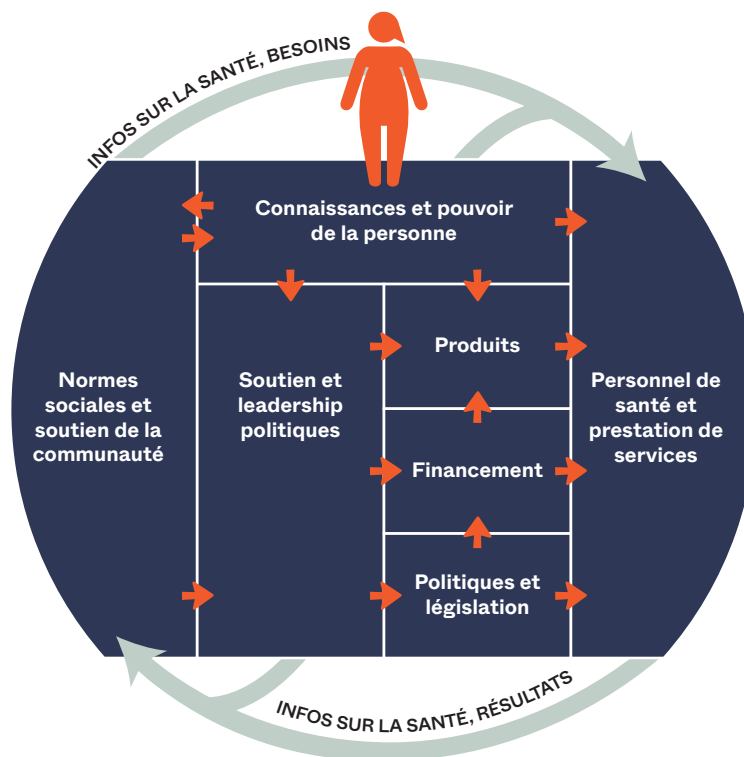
INFOS SUR LA SANTÉ, BESOINS

Connaissances et pouvoir de la personne

Normes sociales et soutien de la communauté

Soutien et leadership politiques

Produits

Financement

Politiques et législation

Personnel de santé et prestation de services

INFOS SUR LA SANTÉ, RÉSULTATS